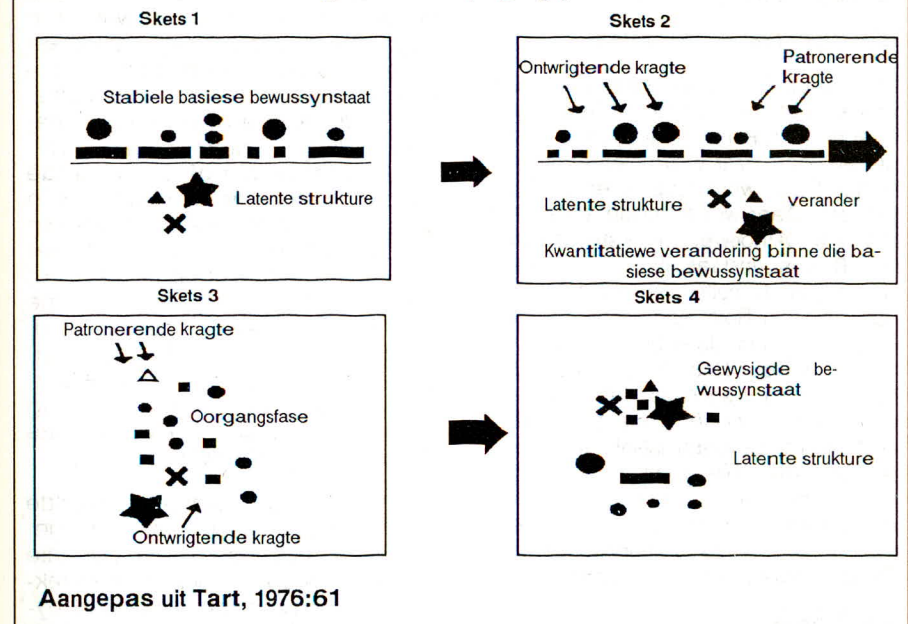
Skets 1

Stabiele basiese bewussynstaat

Latente strukture

Skets 2

Ontwrigtende kragte

Patronerende kragte

Latente strukture

verander

Kwantitatiewe verandering binne die basiese bewussynstaat

Skets 3

Patronerende kragte

Oorgangsfase

Ontwrigtende kragte

Skets 4

Gewysigde bewussynstaat

Latente strukture

Aangepas uit Tart, 1976:61